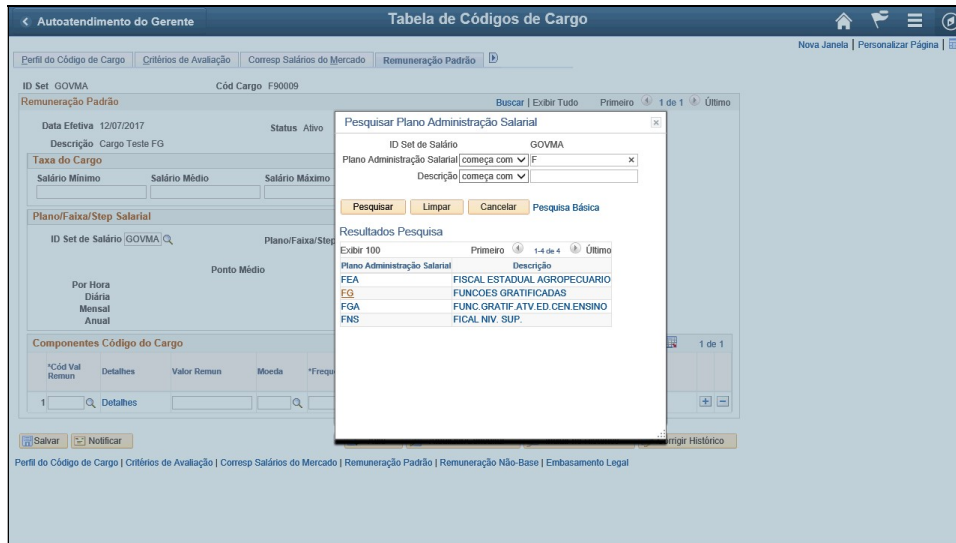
< Autoatendimento do Gerente

Tabela de Códigos de Cargo

Nova Janela | Personalizar Página

Perfil do Código de Cargo | Critérios de Avaliação | Corresp Salários do Mercado | Remuneração Padrão

ID Set GOVMA Cód Cargo F90009

Remuneração Padrão

Buscar | Exibir Tudo Primeiro 1 de 1 Último

Data Efetiva 12/07/2017 Status Ativo

Descrição Cargo Teste FG

Taxa do Cargo

Salário Mínimo Salário Médio Salário Máximo

Plano/Faixa/Step Salarial

ID Set de Salário GOVMA Plano/Faixa/Step

Ponto Médio

Por Hora
Diária
Mensal
Anual

Componentes Código do Cargo

1 de 1

*Cód Val Remun | Detalhes | Valor Remun | Moeda | *Frequ

1 Detalhes

Salvar | Notificar

Corrigir Histórico

Perfil do Código de Cargo | Critérios de Avaliação | Corresp Salários do Mercado | Remuneração Padrão | Remuneração Não-Base | Embasamento Legal

Pesquisar Plano Administração Salarial

ID Set de Salário GOVMA

Plano Administração Salarial começa com F

Descrição começa com

Pesquisar | Limpar | Cancelar | Pesquisa Básica

Resultados Pesquisa

Exibir 100 Primeiro 1-4 de 4 Último

| Plano Administração Salarial | Descrição |
|---|---|
| FEA | FISCAL ESTADUAL AGROPECUARIO |
| FG | FUNCOES GRATIFICADAS |
| FGA | FUNC.GRATIF.ATV.ED.CEN.ENSINO |
| FNS | FICAL NIV. SUP. |